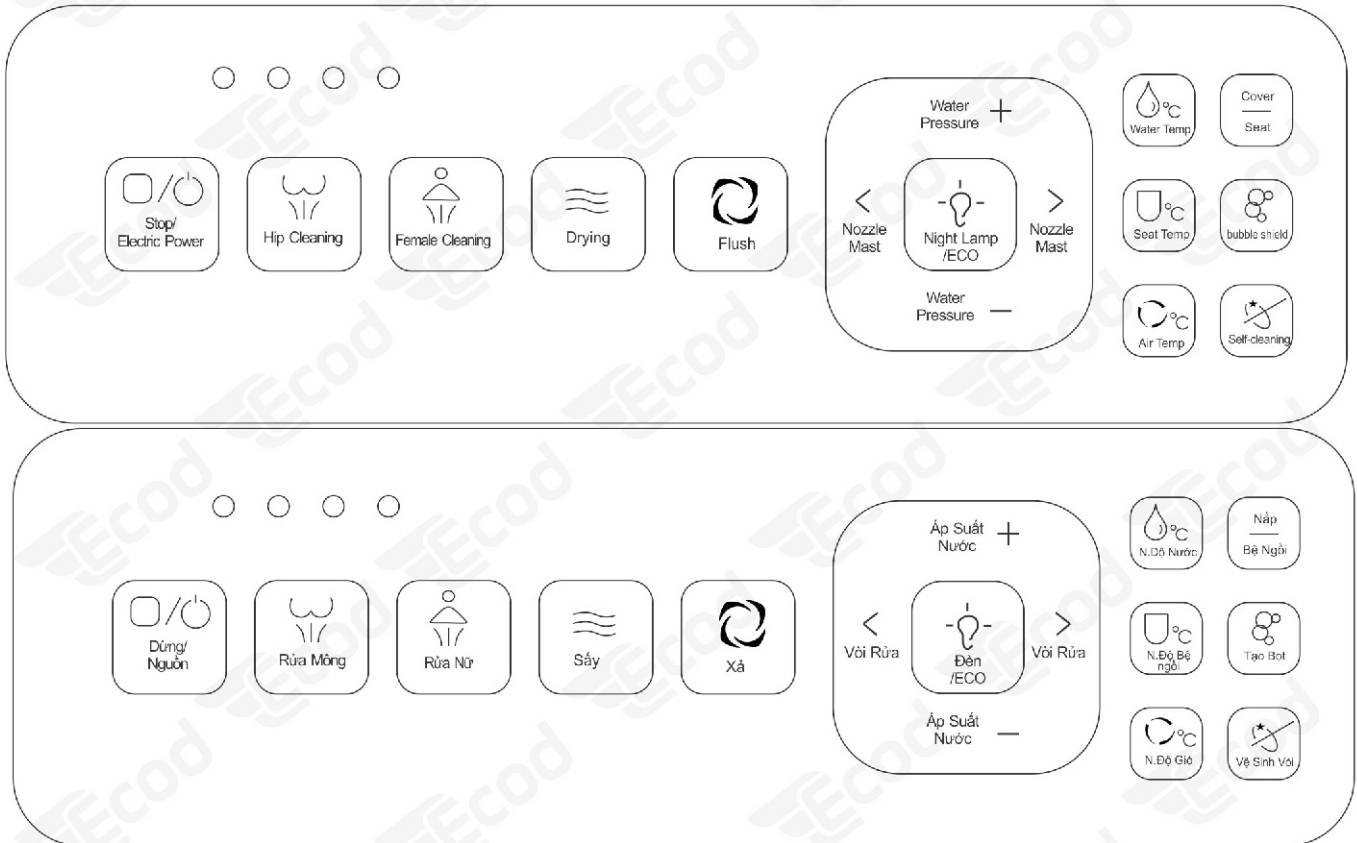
Stop/ Electric Power

Hip Cleaning

Female Cleaning

Drying

Flush

Water Pressure +

Nozzle Mast

Night Lamp /ECO

Nozzle Mast

Water Pressure —

°C Water Temp

Cover Seat

°C Seat Temp

bubble shield

°C Air Temp

Self-cleaning

Dừng/ Nguồn

Rửa Mông

Rửa Nữ

Sấy

Xả

Áp Suất Nước +

Vòi Rửa

Đèn /ECO

Vòi Rửa

Áp Suất Nước —

°C N.Độ Nước

Nắp Bệ Ngồi

°C N.Độ Bệ ngồi

Tạo Bọt

°C N.Độ Gió

Vệ Sinh Vòi

Ecod